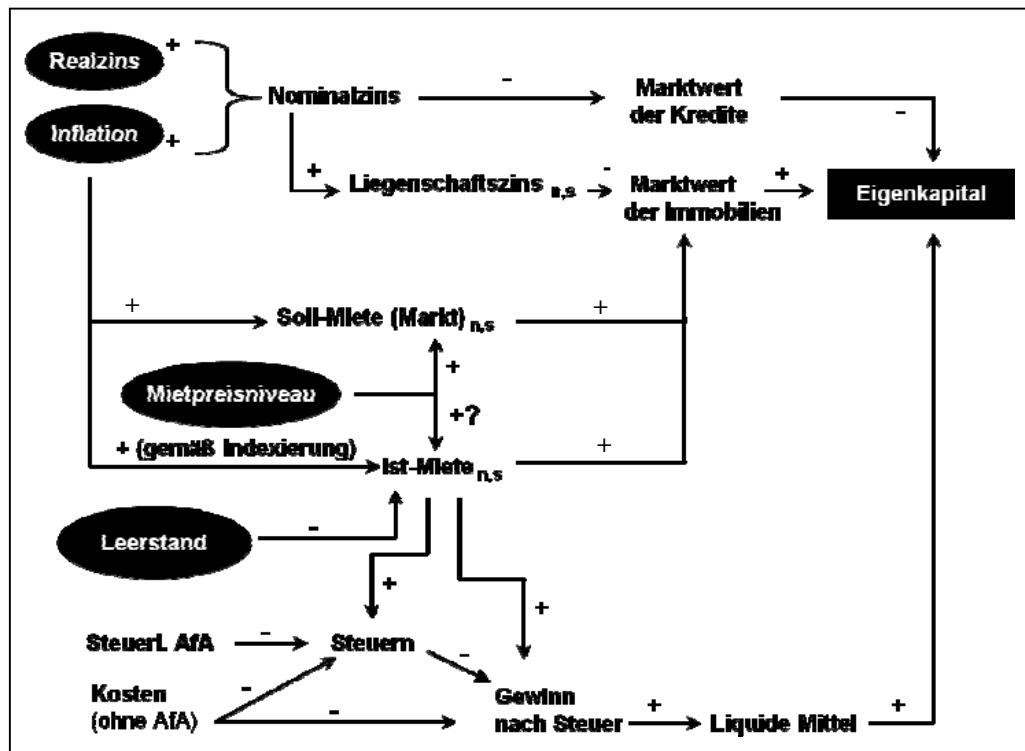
Realzins +

Inflation +

Nominalzins

-

Marktwert der Kredite

-

+

Liegenschaftszins $_{n,s}$

-

Marktwert der Immobilien

+

Eigenkapital

+

Soll-Miete (Markt) $_{n,s}$

+

Mietpreisniveau

+

+?

+ (gemäß Indexierung)

Ist-Miete $_{n,s}$

+

Leerstand

-

+

+

SteuerL AfA

-

Steuern

-

Kosten (ohne AfA)

-

-

Gewinn nach Steuer

+

Liquide Mittel

+